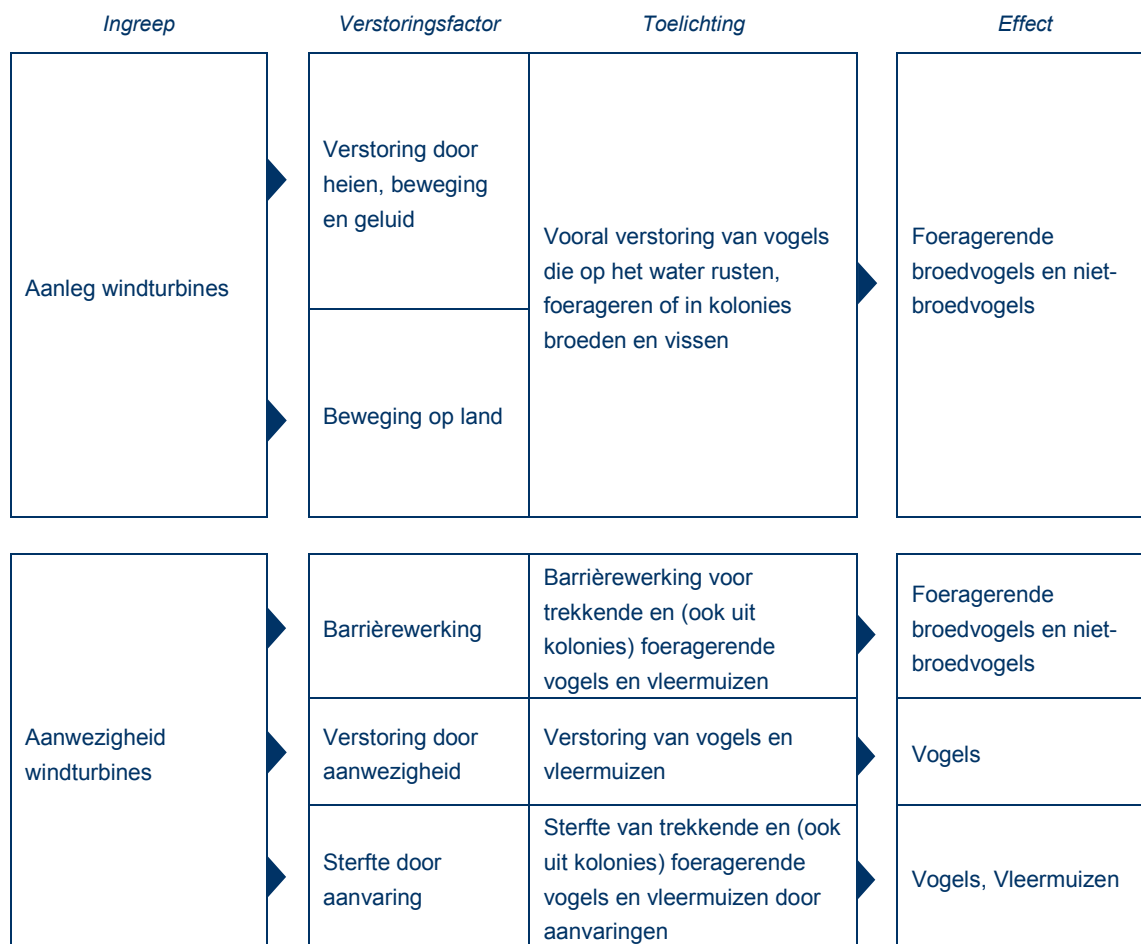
| Ingreep | Verstoringsfactor | Toelichting | Effect |
|---|---|---|---|
| Aanleg windturbines | Verstoring door heien, beweging en geluid | Vooral verstoring van vogels die op het water rusten, foerageren of in kolonies broeden en vissen | Foerageerende broedvogels en niet-broedvogels |
| | Beweging op land | | |
| Aanwezigheid windturbines | Barrièrewerking | Barrièrewerking voor trekkende en (ook uit kolonies) foeragerende vogels en vleermuizen | Foeragerende broedvogels en niet-broedvogels |
| | Verstoring door aanwezigheid | Verstoring van vogels en vleermuizen | Vogels |
| | Sterfte door aanvaring | Sterfte van trekkende en (ook uit kolonies) foeragerende vogels en vleermuizen door aanvaringen | Vogels, Vleermuizen |